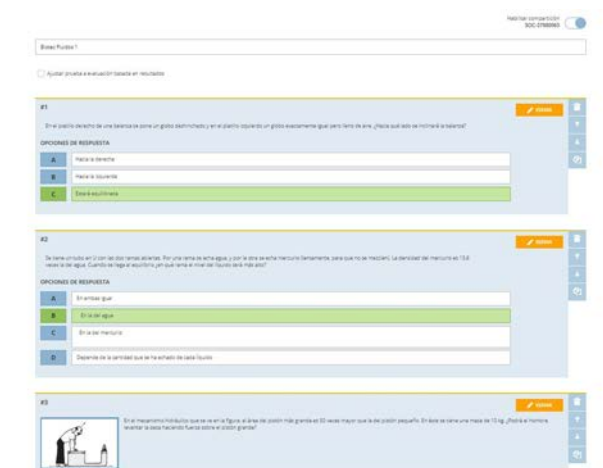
Habilitar compartición
SOC-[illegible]

Bloque Fluidos 1

Ajustar prueba a evaluación basada en resultados

#1

EDITAR

En el platillo derecho de una balanza se pone un globo deshinchado y en el platillo izquierdo un globo exactamente igual pero lleno de aire. ¿Hacia qué lado se inclina la balanza?

OPCIONES DE RESPUESTA

A Hacia la derecha

B Hacia la izquierda

C Estará equilibrada

#2

EDITAR

Se tiene un tubo en U con las dos ramas abiertas. Por una rama se echa agua y por la otra se echa mercurio lentamente, para que no se mezclen. La densidad del mercurio es 13,6 veces la del agua. Cuando se llega al equilibrio, ¿en qué rama el nivel del líquido será más alto?

OPCIONES DE RESPUESTA

A En ambas igual

B En la del agua

C En la del mercurio

D Depende de la cantidad que se ha echado de cada líquido

#3

EDITAR

En el mecanismo hidráulico que se ve en la figura, el área del pistón más grande es 50 veces mayor que la del pistón pequeño. En éste se tiene una masa de 10 kg. ¿Podrá el hombre levantar la caja haciendo fuerza sobre el pistón grande?